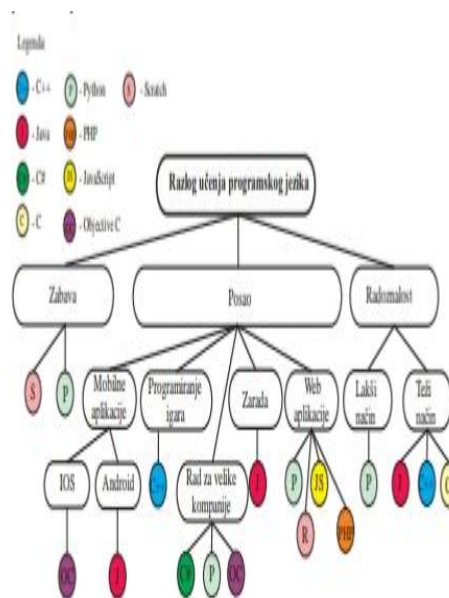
Legenda

- C++
P - Python
S - Scratch
- Java
- PHP
- C#
J - JavaScript
C - C
- Objective C

Razlog učenja programskog jezika

Zabava
Posao
Radoznalost

S
P

Mobilne aplikacije
Programiranje igara
Zarada
Web aplikacije
Lakši način
Teži način

IOS
Android
Rad za velike kompanije
J
P
JS
R
PHP
P
J
C

OC
J
C#
P
OC